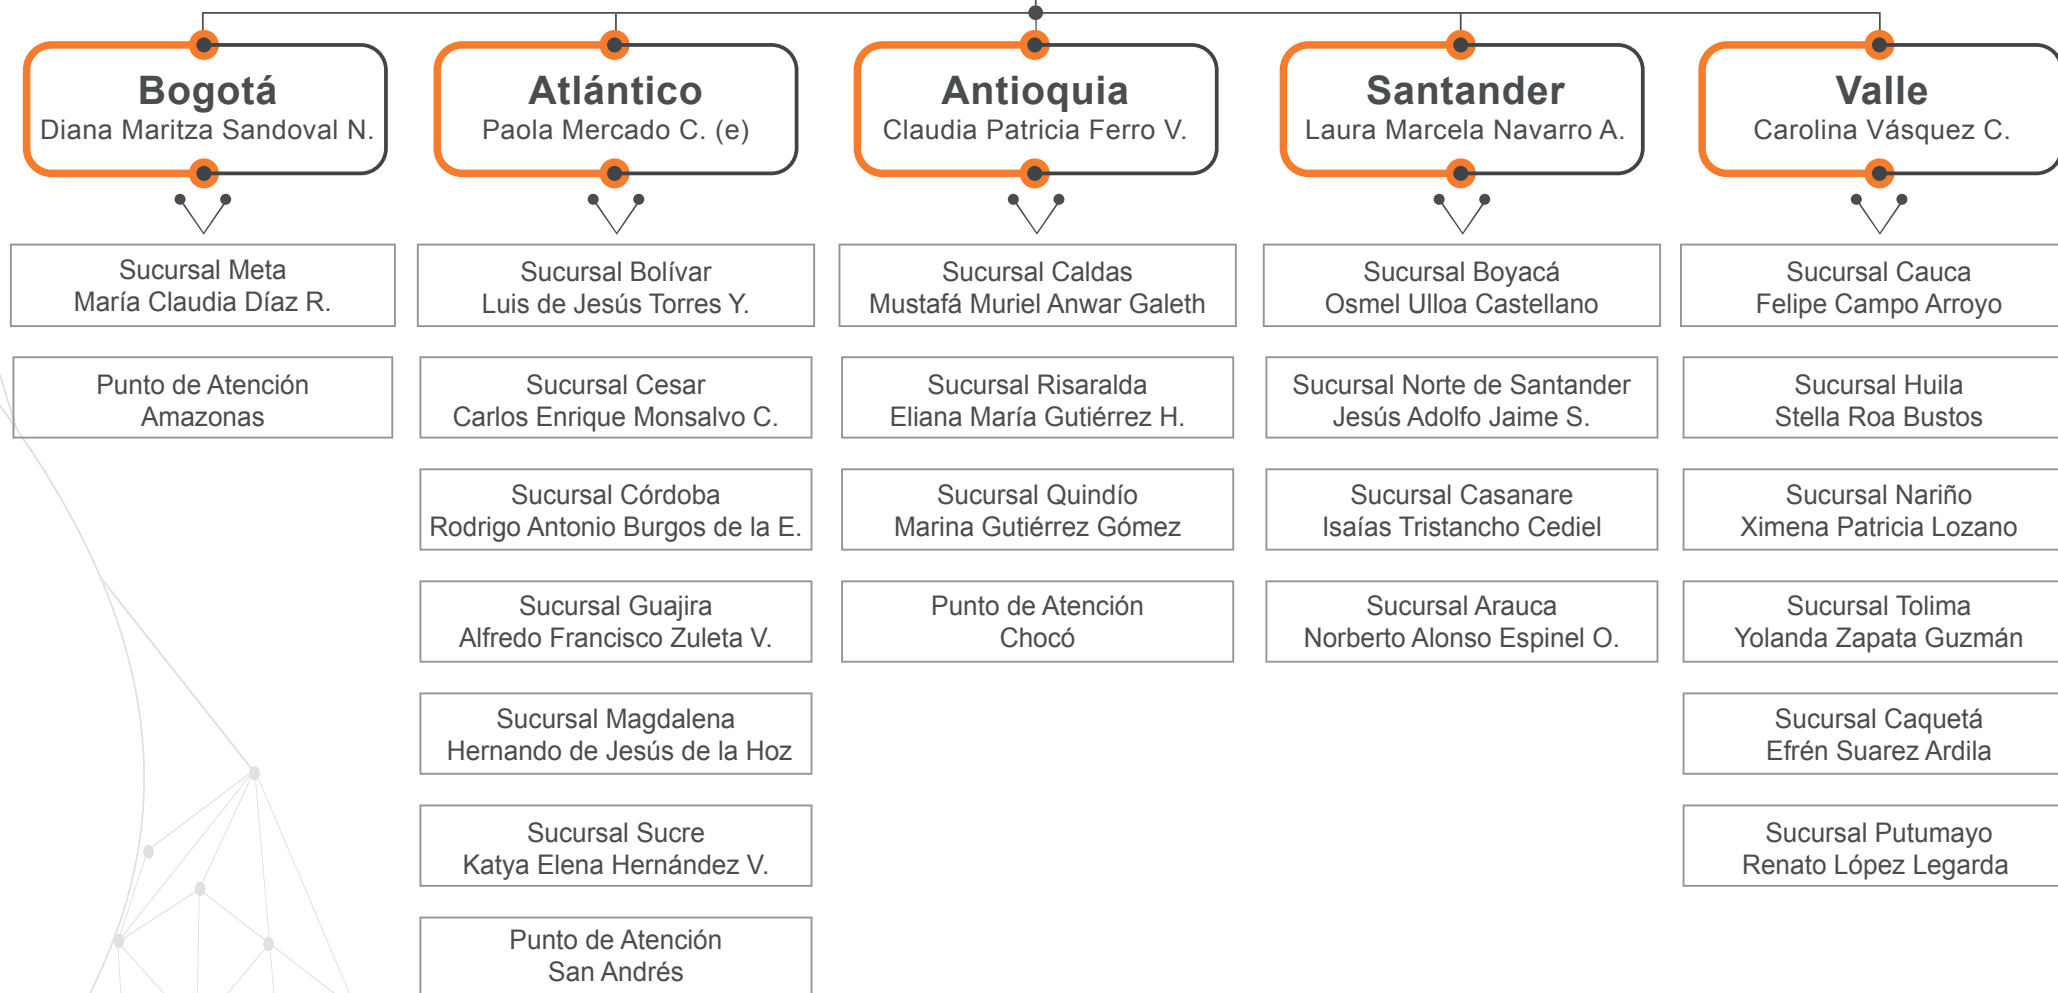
Bogotá
Diana Maritza Sandoval N.

Sucursal Meta
María Claudia Díaz R.

Punto de Atención
Amazonas

Atlántico
Paola Mercado C. (e)

Sucursal Bolívar
Luis de Jesús Torres Y.

Sucursal Cesar
Carlos Enrique Monsalvo C.

Sucursal Córdoba
Rodrigo Antonio Burgos de la E.

Sucursal Guajira
Alfredo Francisco Zuleta V.

Sucursal Magdalena
Hernando de Jesús de la Hoz

Sucursal Sucre
Katya Elena Hernández V.

Punto de Atención
San Andrés

Antioquia
Claudia Patricia Ferro V.

Sucursal Caldas
Mustafá Muriel Anwar Galeth

Sucursal Risaralda
Eliana María Gutiérrez H.

Sucursal Quindío
Marina Gutiérrez Gómez

Punto de Atención
Chocó

Santander
Laura Marcela Navarro A.

Sucursal Boyacá
Osmel Ulloa Castellano

Sucursal Norte de Santander
Jesús Adolfo Jaime S.

Sucursal Casanare
Isaías Tristancho Cediel

Sucursal Arauca
Norberto Alonso Espinel O.

Valle
Carolina Vásquez C.

Sucursal Cauca
Felipe Campo Arroyo

Sucursal Huila
Stella Roa Bustos

Sucursal Nariño
Ximena Patricia Lozano

Sucursal Tolima
Yolanda Zapata Guzmán

Sucursal Caquetá
Efrén Suarez Ardila

Sucursal Putumayo
Renato López Legarda